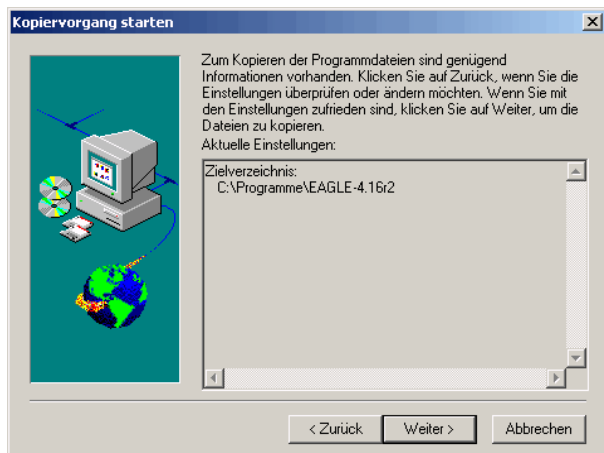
Kopiervorgang starten

Zum Kopieren der Programmdateien sind genügend Informationen vorhanden. Klicken Sie auf Zurück, wenn Sie die Einstellungen überprüfen oder ändern möchten. Wenn Sie mit den Einstellungen zufrieden sind, klicken Sie auf Weiter, um die Dateien zu kopieren.
Aktuelle Einstellungen:

Zielverzeichnis:
C:\Programme\EAGLE-4.16r2

< Zurück
Weiter >
Abbrechen